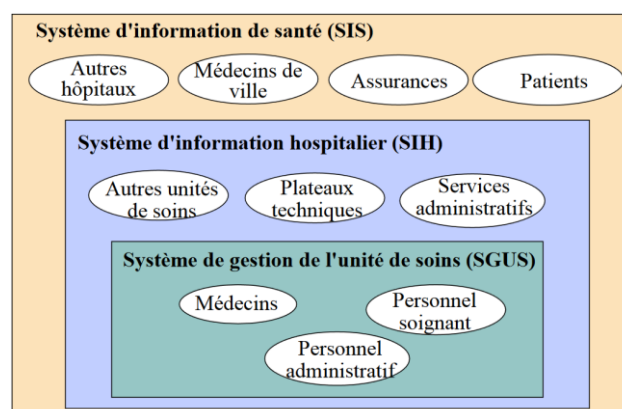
Système d'information de santé (SIS)

Autres hôpitaux

Médecins de ville

Assurances

Patients

Système d'information hospitalier (SIH)

Autres unités de soins

Plateaux techniques

Services administratifs

Système de gestion de l'unité de soins (SGUS)

Médecins

Personnel soignant

Personnel administratif